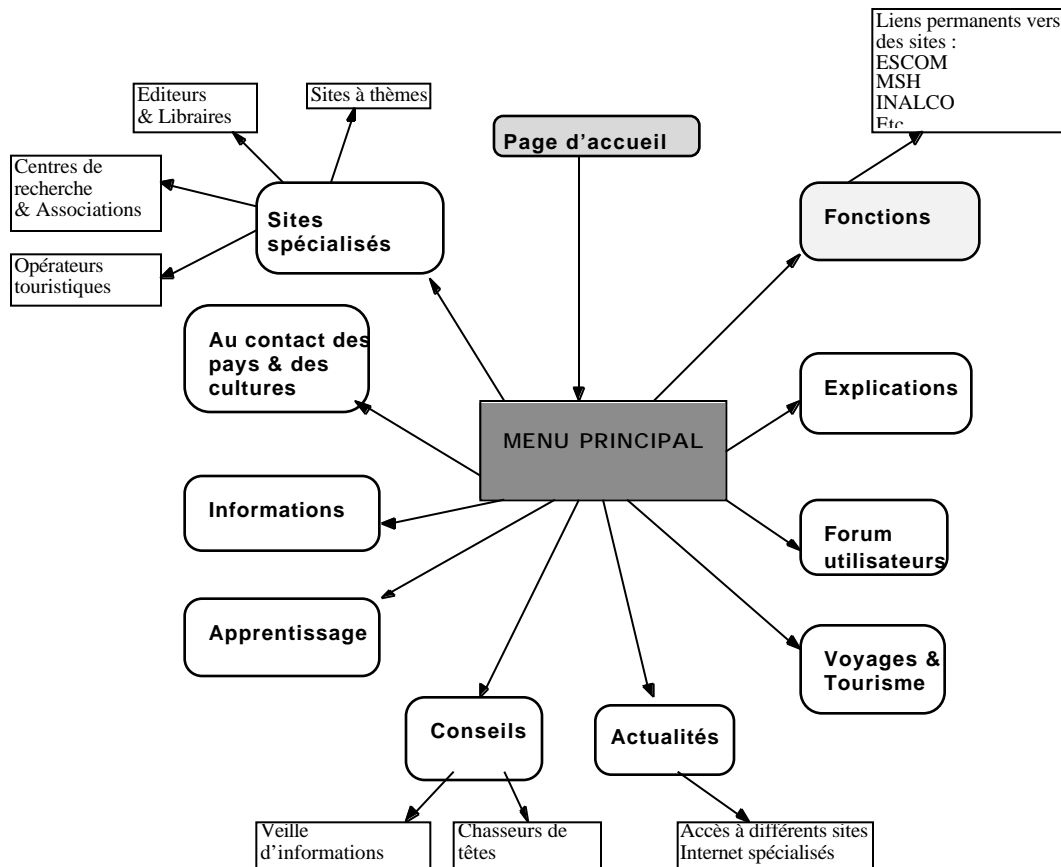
Liens permanents vers des sites :
ESCOM
MSH
INALCO
Etc

Editeurs & Libraires

Sites à thèmes

Page d'accueil

Centres de recherche & Associations

Sites spécialisés

Fonctions

Opérateurs touristiques

Au contact des pays & des cultures

Explications

MENU PRINCIPAL

Informations

Forum utilisateurs

Apprentissage

Voyages & Tourisme

Conseils

Actualités

Veille d'informations

Chasseurs de têtes

Accès à différents sites Internet spécialisés